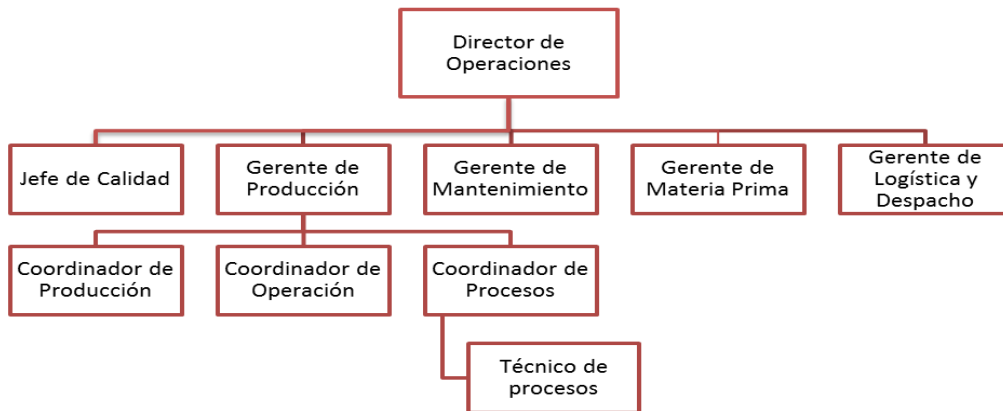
Director de Operaciones

Jefe de Calidad

Gerente de Producción

Gerente de Mantenimiento

Gerente de Materia Prima

Gerente de Logística y Despacho

Coordinador de Producción

Coordinador de Operación

Coordinador de Procesos

Técnico de procesos